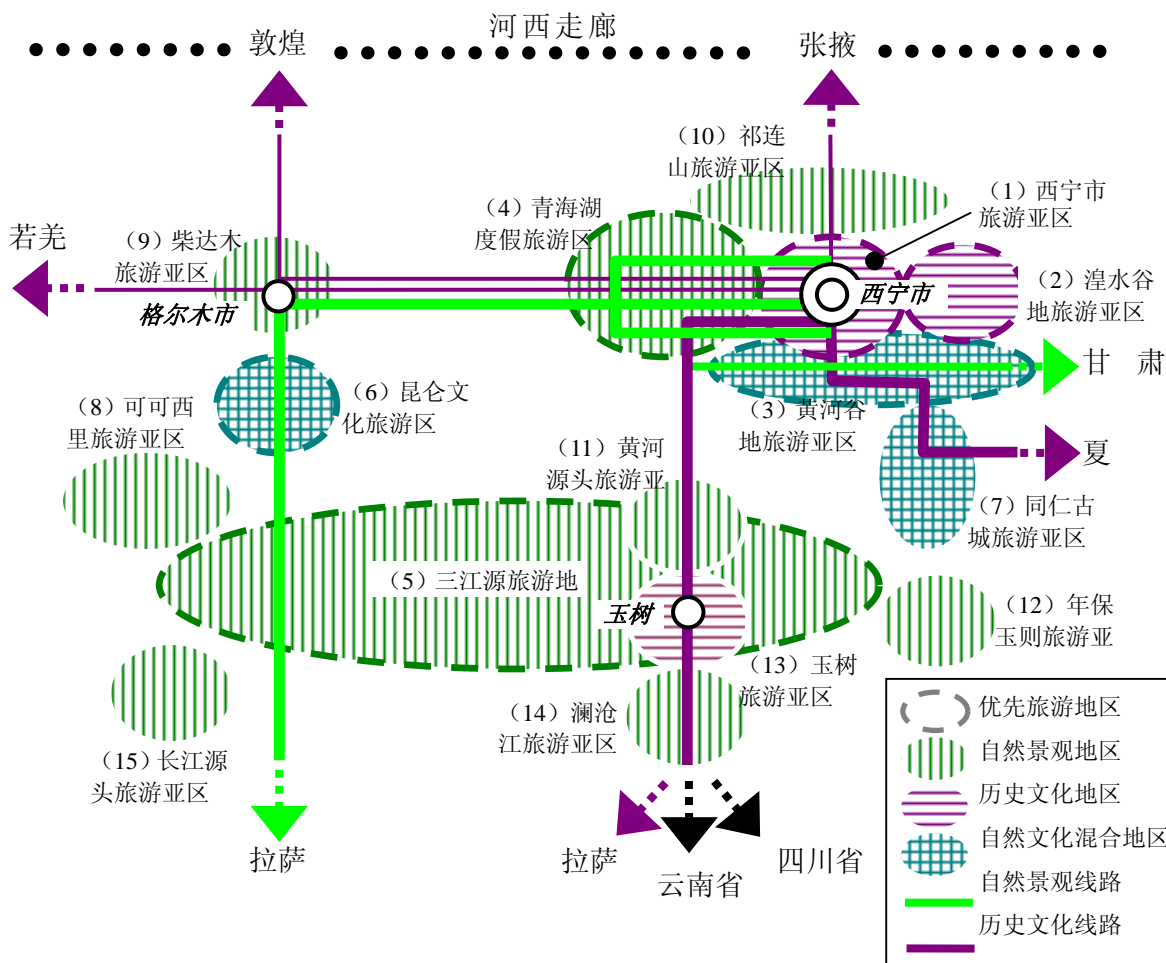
河西走廊
敦煌
张掖
若羌
(10)祁连山旅游亚区
(1)西宁市旅游亚区
(4)青海湖度假旅游区
(9)柴达木旅游亚区
格尔木市
西宁市
(2)湟水谷地旅游亚区
甘 肃
(6)昆仑文化旅游区
(8)可可西里旅游亚区
(3)黄河谷地旅游亚区
(11)黄河源头旅游亚
夏
(7)同仁古城旅游亚区
(5)三江源旅游地
玉树
(12)年保玉则旅游亚
(13)玉树旅游亚区
(14)澜沧江旅游亚区
(15)长江源头旅游亚区
拉萨
拉萨
云南省
四川省
优先旅游地区
自然景观地区
历史文化地区
自然文化混合地区
自然景观线路
历史文化线路